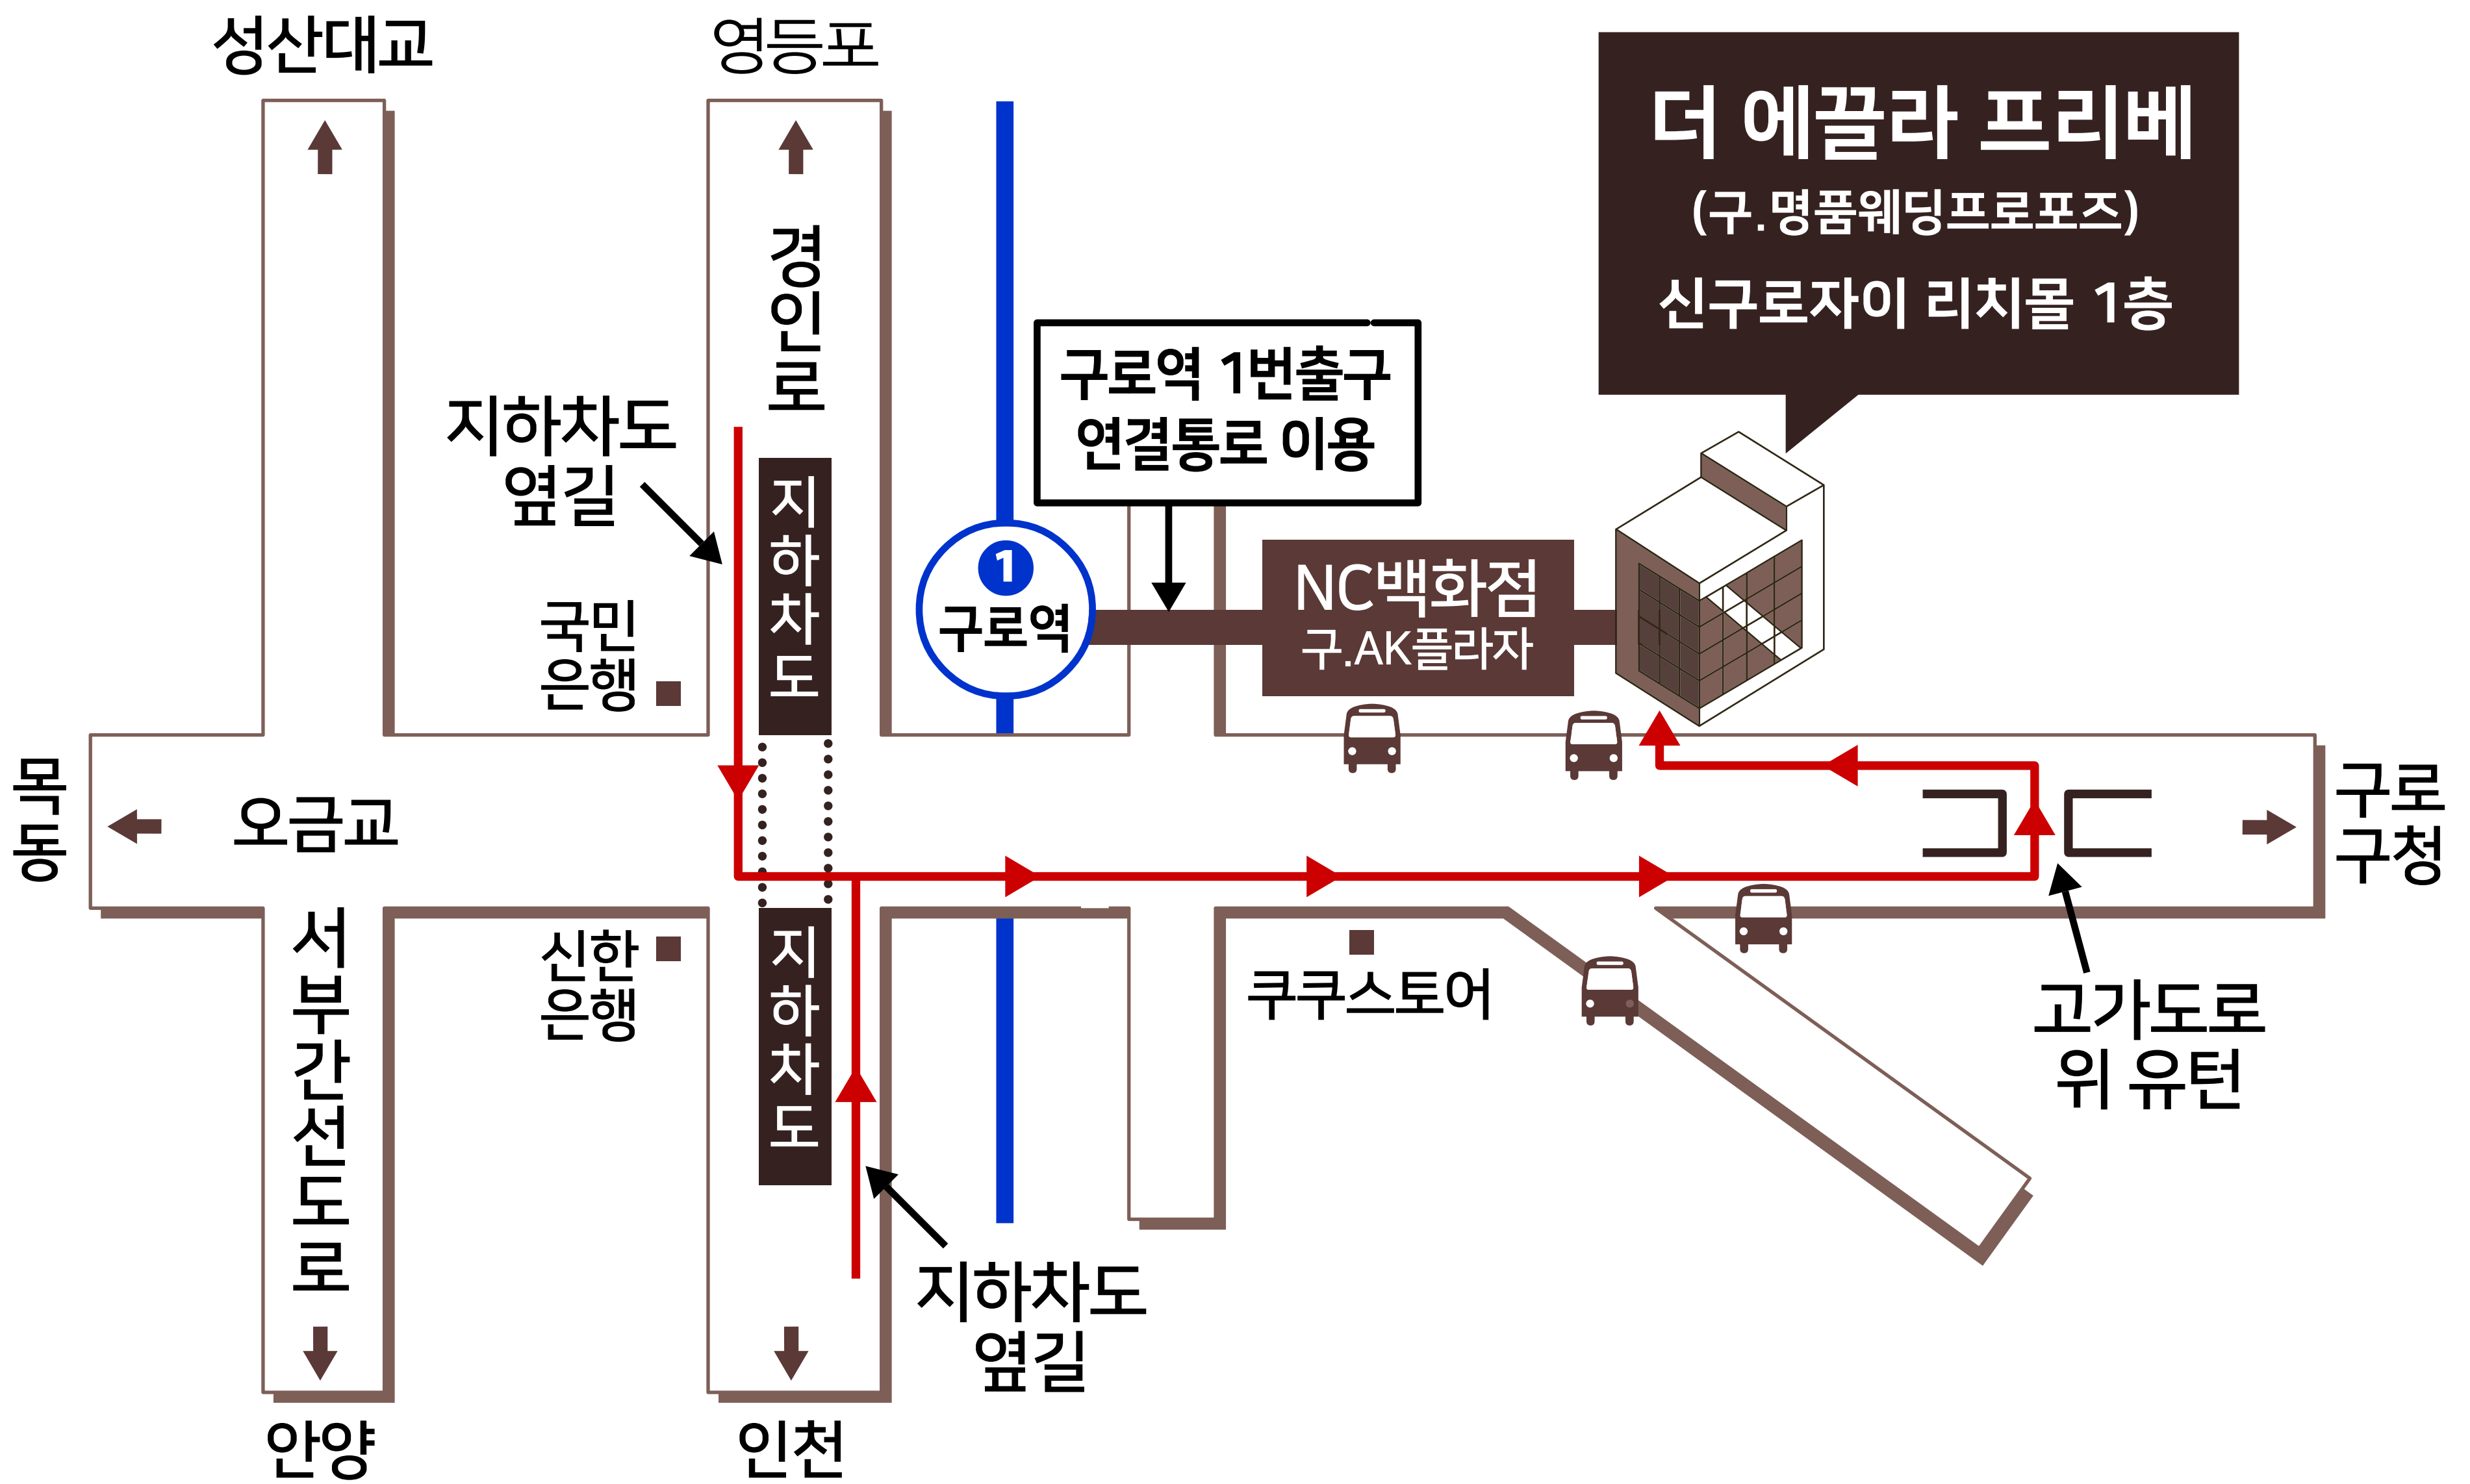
성산대교

영등포

더 에끌라 프리베
(구.명품웨딩프로포즈)
신구로자이 리치몰 1층

경인로

지하차도 옆길

지하차도

1
구로역

구로역 1번출구 연결통로 이용

NC백화점
구.AK플라자

국민은행

목동

오금교

구로구청

서부간선도로

신한은행

지하차도

쿠쿠스토어

고가도로 위 유턴

지하차도 옆길

안양

인천